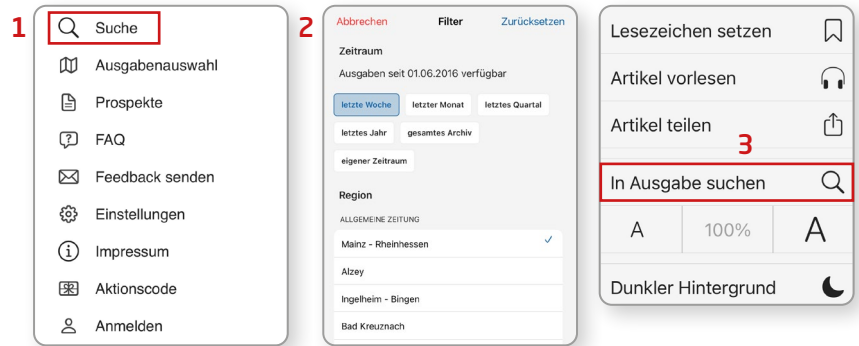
1

Suche

Ausgabenauswahl

Prospekte

FAQ

Feedback senden

Einstellungen

Impressum

Aktionscode

Anmelden

2

Abbrechen Filter Zurücksetzen

Zeitraum

Ausgaben seit 01.06.2016 verfügbar

letzte Woche | letzter Monat | letztes Quartal | letztes Jahr | gesamtes Archiv | eigener Zeitraum

Region

ALLGEMEINE ZEITUNG

Mainz - Rheinhessen ✓

Alzey

Ingelheim - Bingen

Bad Kreuznach

Lesezeichen setzen

Artikel vorlesen

Artikel teilen

3

In Ausgabe suchen

A | 100% | A

Dunkler Hintergrund